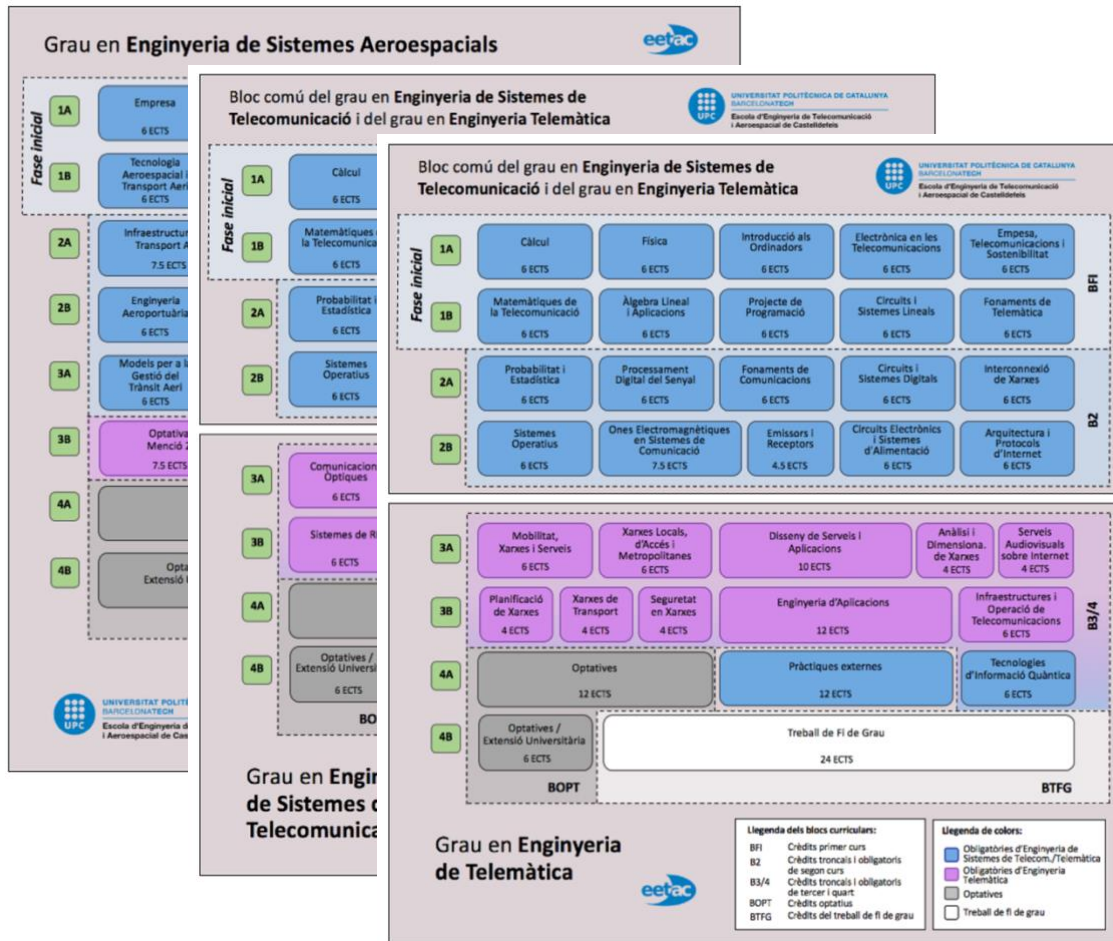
Grau en Enginyeria de Sistemes Aeroespacials

eetac

Fase inicial

1A

Empresa

6 ECTS

1B

Tecnologia Aeroespacial i Transport Aeri

6 ECTS

2A

Infraestructur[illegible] Transport A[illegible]

7.5 ECTS

2B

Enginyeria Aeroportuària

6 ECTS

3A

Models per a la Gestió del Trànsit Aeri

6 ECTS

3B

Optativa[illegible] Menció 2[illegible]

7.5 ECTS

4A

4B

Opta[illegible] Extensió U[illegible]

UNIVERSITAT POLITÈ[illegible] BARCELONATECH
Escola d'Enginyeria d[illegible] i Aeroespacial de Cast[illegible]

Bloc comú del grau en Enginyeria de Sistemes de Telecomunicació i del grau en Enginyeria Telemàtica

UNIVERSITAT POLITÈCNICA DE CATALUNYA BARCELONATECH
Escola d'Enginyeria de Telecomunicació i Aeroespacial de Castelldefels

Fase inicial

1A

Càlcul

6 ECTS

1B

Matemàtiques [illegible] la Telecomunica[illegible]

6 ECTS

2A

Probabilitat i Estadística

6 ECTS

2B

Sistemes Operatius

6 ECTS

3A

Comunicacion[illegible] Òptiques

6 ECTS

3B

Sistemes de R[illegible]

6 ECTS

4A

4B

Optatives / Extensió Universi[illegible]

6 ECTS

BO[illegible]

Grau en Engi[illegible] de Sistemes d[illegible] Telecomunica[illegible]

Bloc comú del grau en Enginyeria de Sistemes de Telecomunicació i del grau en Enginyeria Telemàtica

UNIVERSITAT POLITÈCNICA DE CATALUNYA BARCELONATECH
Escola d'Enginyeria de Telecomunicació i Aeroespacial de Castelldefels

Fase inicial

1A

Càlcul
6 ECTS

Física
6 ECTS

Introducció als Ordinadors
6 ECTS

Electrònica en les Telecomunicacions
6 ECTS

Empresa, Telecomunicacions i Sostenibilitat
6 ECTS

1B

Matemàtiques de la Telecomunicació
6 ECTS

Àlgebra Lineal i Aplicacions
6 ECTS

Projecte de Programació
6 ECTS

Circuits i Sistemes Lineals
6 ECTS

Fonaments de Telemàtica
6 ECTS

BFI

2A

Probabilitat i Estadística
6 ECTS

Processament Digital del Senyal
6 ECTS

Fonaments de Comunicacions
6 ECTS

Circuits i Sistemes Digitals
6 ECTS

Interconnexió de Xarxes
6 ECTS

2B

Sistemes Operatius
6 ECTS

Ones Electromagnètiques en Sistemes de Comunicació
7.5 ECTS

Emissors i Receptors
4.5 ECTS

Circuits Electrònics i Sistemes d'Alimentació
6 ECTS

Arquitectura i Protocols d'Internet
6 ECTS

B2

3A

Mobilitat, Xarxes i Serveis
6 ECTS

Xarxes Locals, d'Accés i Metropolitanes
6 ECTS

Disseny de Serveis i Aplicacions
10 ECTS

Anàlisi i Dimensiona. de Xarxes
4 ECTS

Serveis Audiovisuals sobre Internet
4 ECTS

3B

Planificació de Xarxes
4 ECTS

Xarxes de Transport
4 ECTS

Seguretat en Xarxes
4 ECTS

Enginyeria d'Aplicacions
12 ECTS

Infraestructures i Operació de Telecomunicacions
6 ECTS

B3/4

4A

Optatives
12 ECTS

Pràctiques externes
12 ECTS

Tecnologies d'Informació Quàntica
6 ECTS

4B

Optatives / Extensió Universitària
6 ECTS

Treball de Fi de Grau
24 ECTS

BOPT

BTFG

Grau en Enginyeria de Telemàtica

eetac

Llegenda dels blocs curriculars:
BFI Crèdits primer curs
B2 Crèdits troncals i obligatoris de segon curs
B3/4 Crèdits troncals i obligatoris de tercer i quart
BOPT Crèdits optatius
BTFG Crèdits del treball de fi de grau

Llegenda de colors:
Obligatòries d'Enginyeria de Sistemes de Telecom./Telemàtica
Obligatòries d'Enginyeria Telemàtica
Optatives
Treball de fi de grau